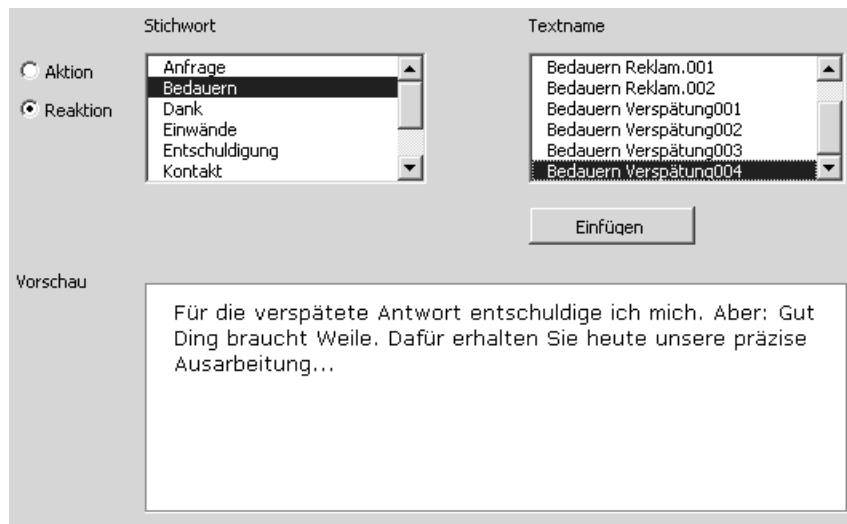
Stichwort

Textname

Aktion

Reaktion

Anfrage
Bedauern
Dank
Einwände
Entschuldigung
Kontakt

Bedauern Reklam.001
Bedauern Reklam.002
Bedauern Verspätung001
Bedauern Verspätung002
Bedauern Verspätung003
Bedauern Verspätung004

Einfügen

Vorschau

Für die verspätete Antwort entschuldige ich mich. Aber: Gut Ding braucht Weile. Dafür erhalten Sie heute unsere präzise Ausarbeitung...